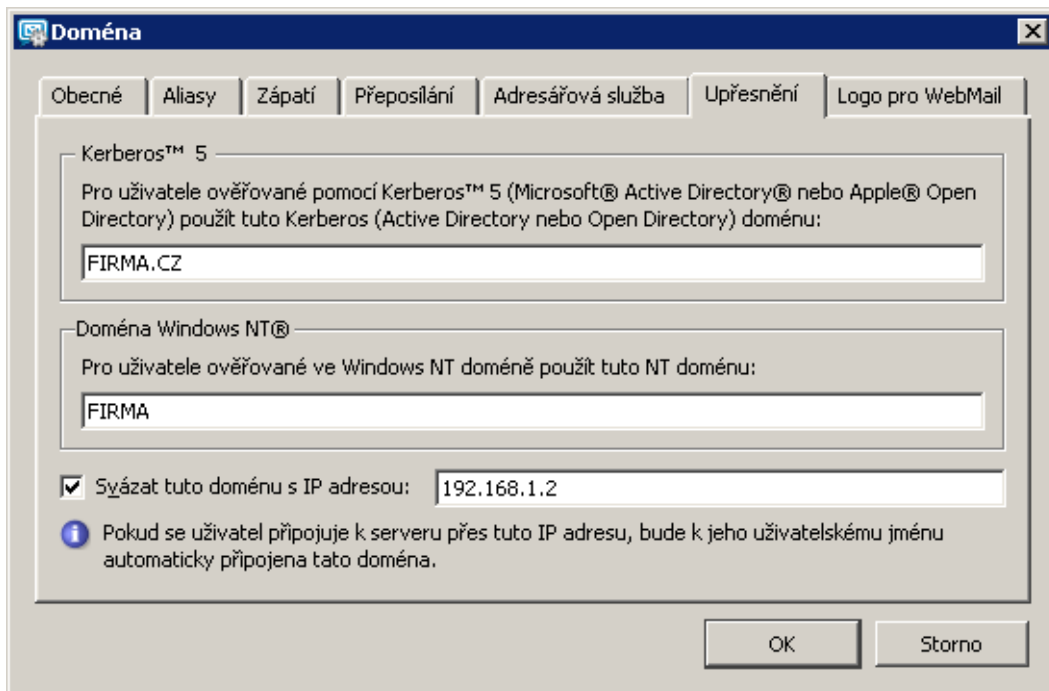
Doména

Obecné | Aliasy | Zápatí | Přeposílání | Adresářová služba | Upřesnění | Logo pro WebMail

Kerberos™ 5

Pro uživatele ověřované pomocí Kerberos™ 5 (Microsoft® Active Directory® nebo Apple® Open Directory) použít tuto Kerberos (Active Directory nebo Open Directory) doménu:

FIRMA.CZ

Doména Windows NT®

Pro uživatele ověřované ve Windows NT doméně použít tuto NT doménu:

FIRMA

Svázat tuto doménu s IP adresou: 192.168.1.2

Pokud se uživatel připojuje k serveru přes tuto IP adresu, bude k jeho uživatelskému jménu automaticky připojena tato doména.

OK

Storno